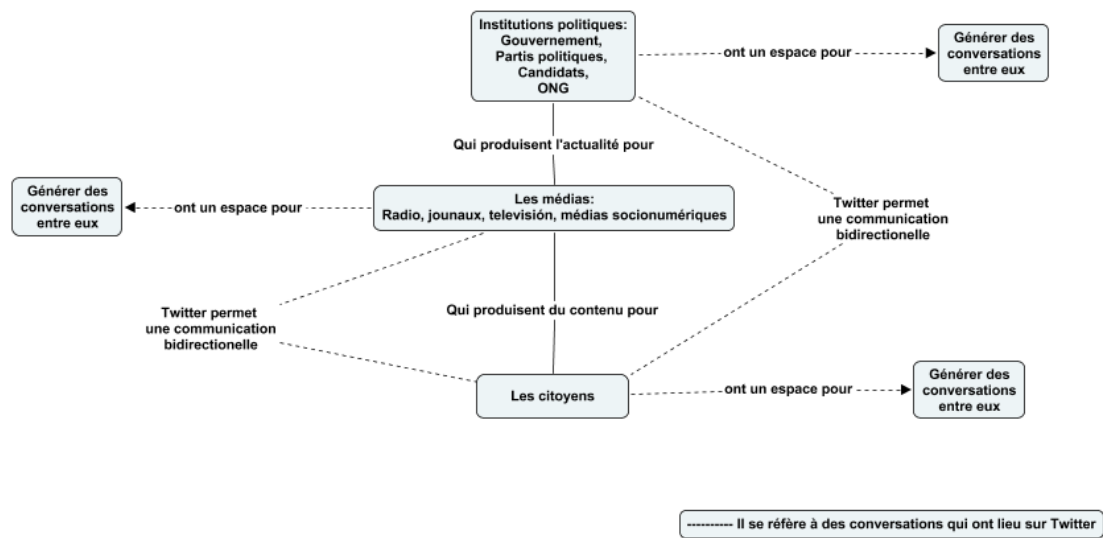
Institutions politiques:
Gouvernement,
Partis politiques,
Candidats,
ONG

ont un espace pour

Générer des conversations entre eux

Qui produisent l'actualité pour

Générer des conversations entre eux

ont un espace pour

Les médias:
Radio, jounaux, televisión, médias socionumériques

Twitter permet une communication bidirectionelle

Twitter permet une communication bidirectionelle

Qui produisent du contenu pour

Les citoyens

ont un espace pour

Générer des conversations entre eux

---------- Il se réfère à des conversations qui ont lieu sur Twitter